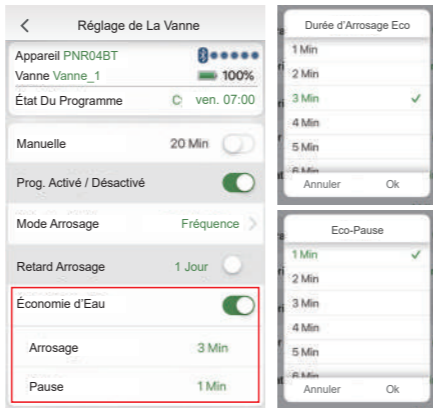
<

Réglage de La Vanne

Appareil PNR04BT

Vanne Vanne_1

100%

État Du Programme

ven. 07:00

Manuelle

20 Min

Prog. Activé / Désactivé

Mode Arrosage

Fréquence >

Retard Arrosage

1 Jour

Économie d'Eau

Arrosage

3 Min

Pause

1 Min

Durée d'Arrosage Eco

1 Min

2 Min

3 Min ✓

4 Min

5 Min

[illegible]

Annuler

Ok

Eco-Pause

1 Min ✓

2 Min

3 Min

4 Min

5 Min

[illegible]

Annuler

Ok